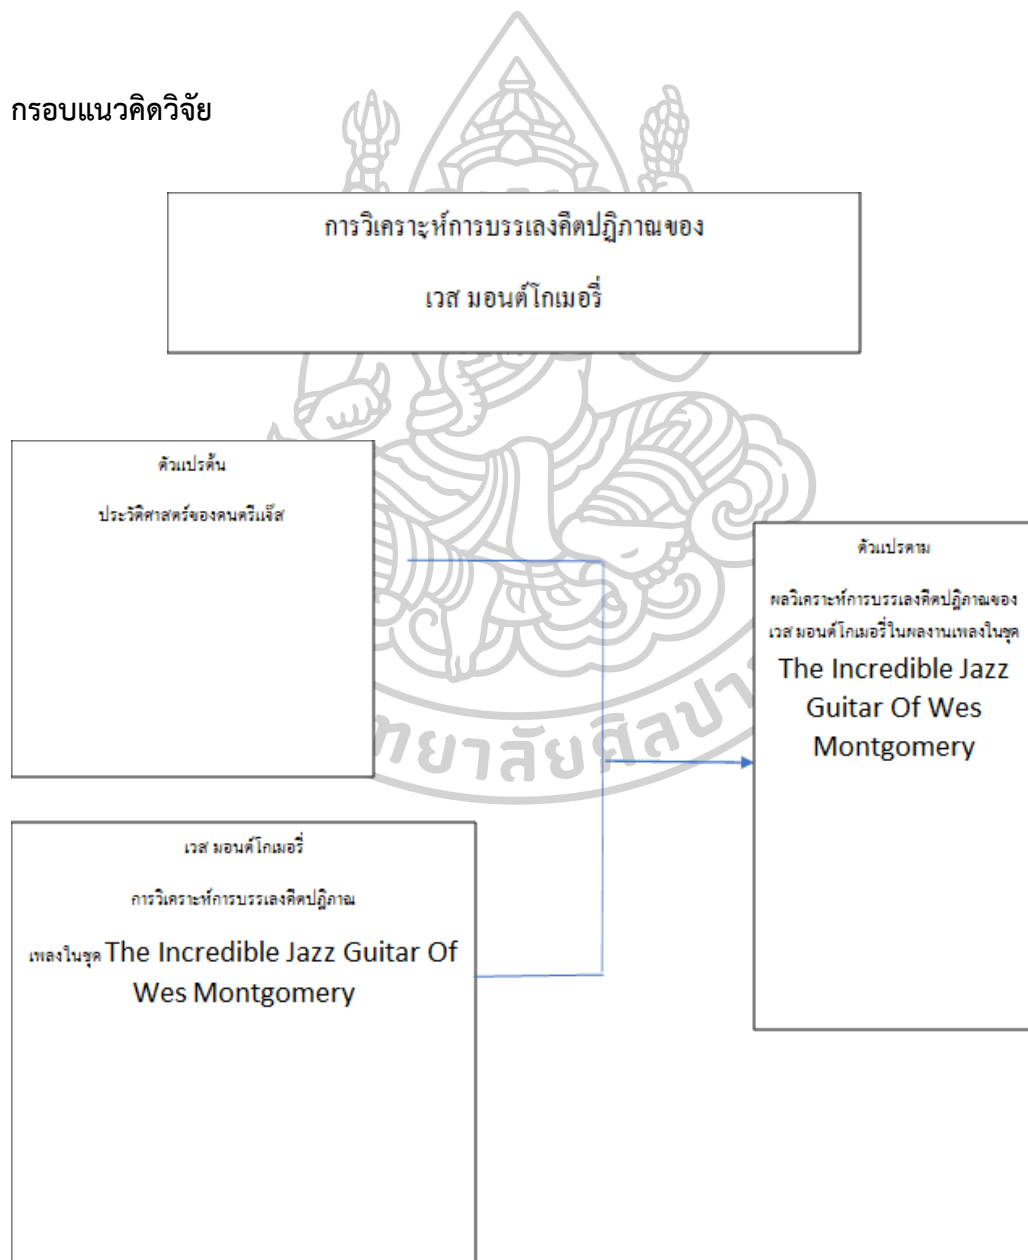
กรอบแนวคิดวิจัย

การวิเคราะห์การบรรเลงคีตปฏิภาณของ

เวส มอนต์โกเมอรี่

ตัวแปรต้น

ประวัติศาสตร์ของดนตรีแจ๊ส

ตัวแปรตาม

ผลวิเคราะห์การบรรเลงคีตปฏิภาณของ เวส มอนต์โกเมอรี่ในผลงานเพลงในชุด The Incredible Jazz Guitar Of Wes Montgomery

เวส มอนต์โกเมอรี่

การวิเคราะห์การบรรเลงคีตปฏิภาณ

เพลงในชุด The Incredible Jazz Guitar Of Wes Montgomery